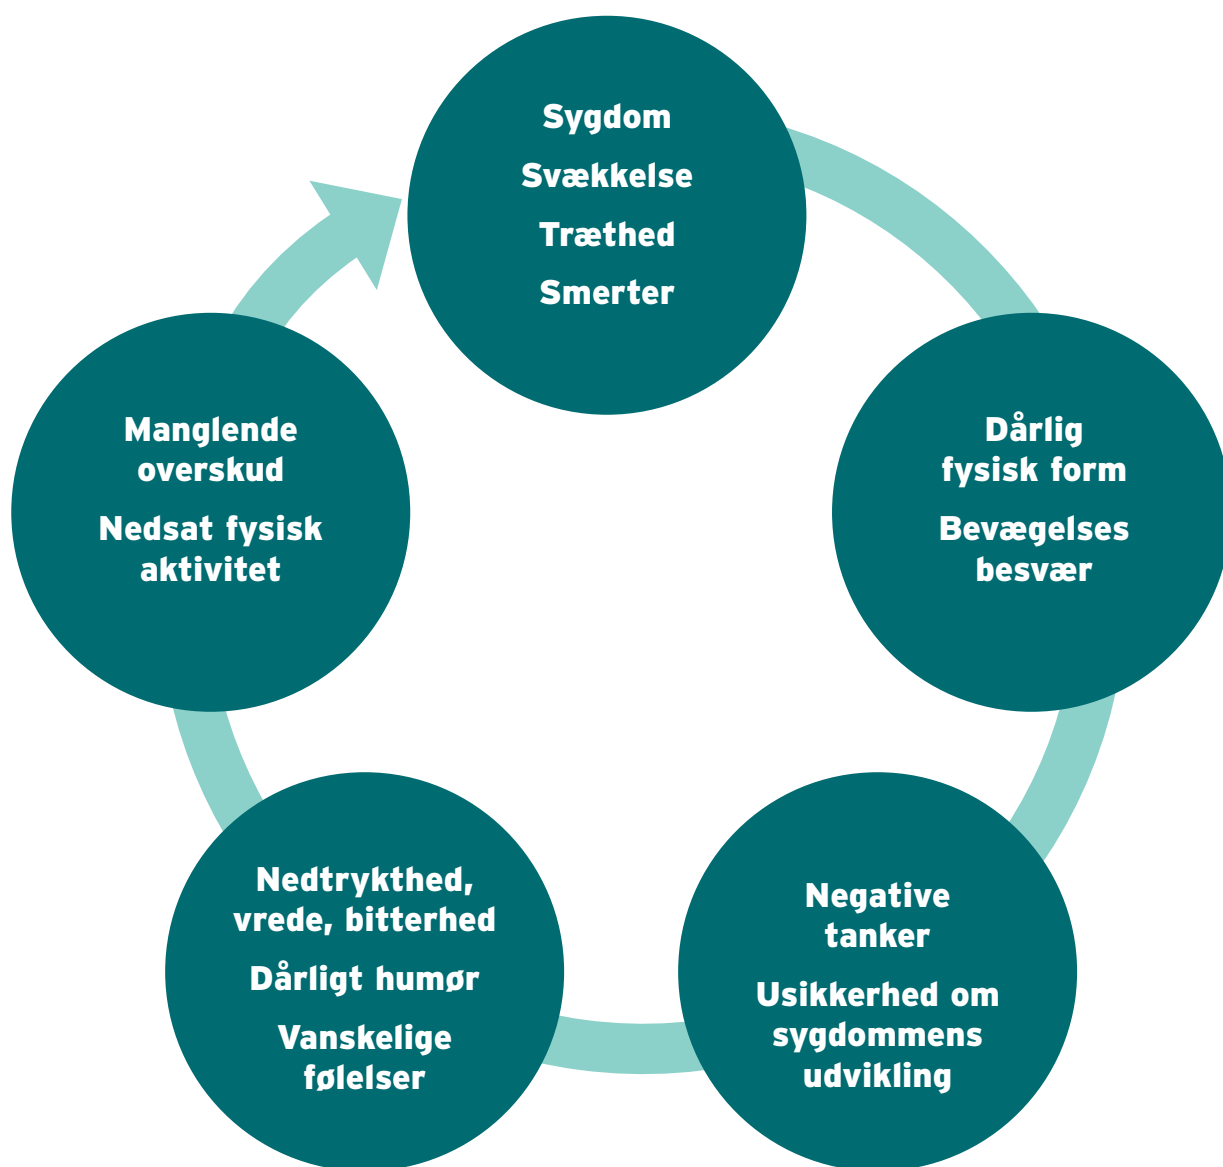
Sygdom

Svækkelse

Træthed

Smerter

Dårlig fysisk form

Bevægelses besvær

Negative tanker

Usikkerhed om sygdommens udvikling

Nedtrykthed, vrede, bitterhed

Dårligt humør

Vanskelige følelser

Manglende overskud

Nedsat fysisk aktivitet